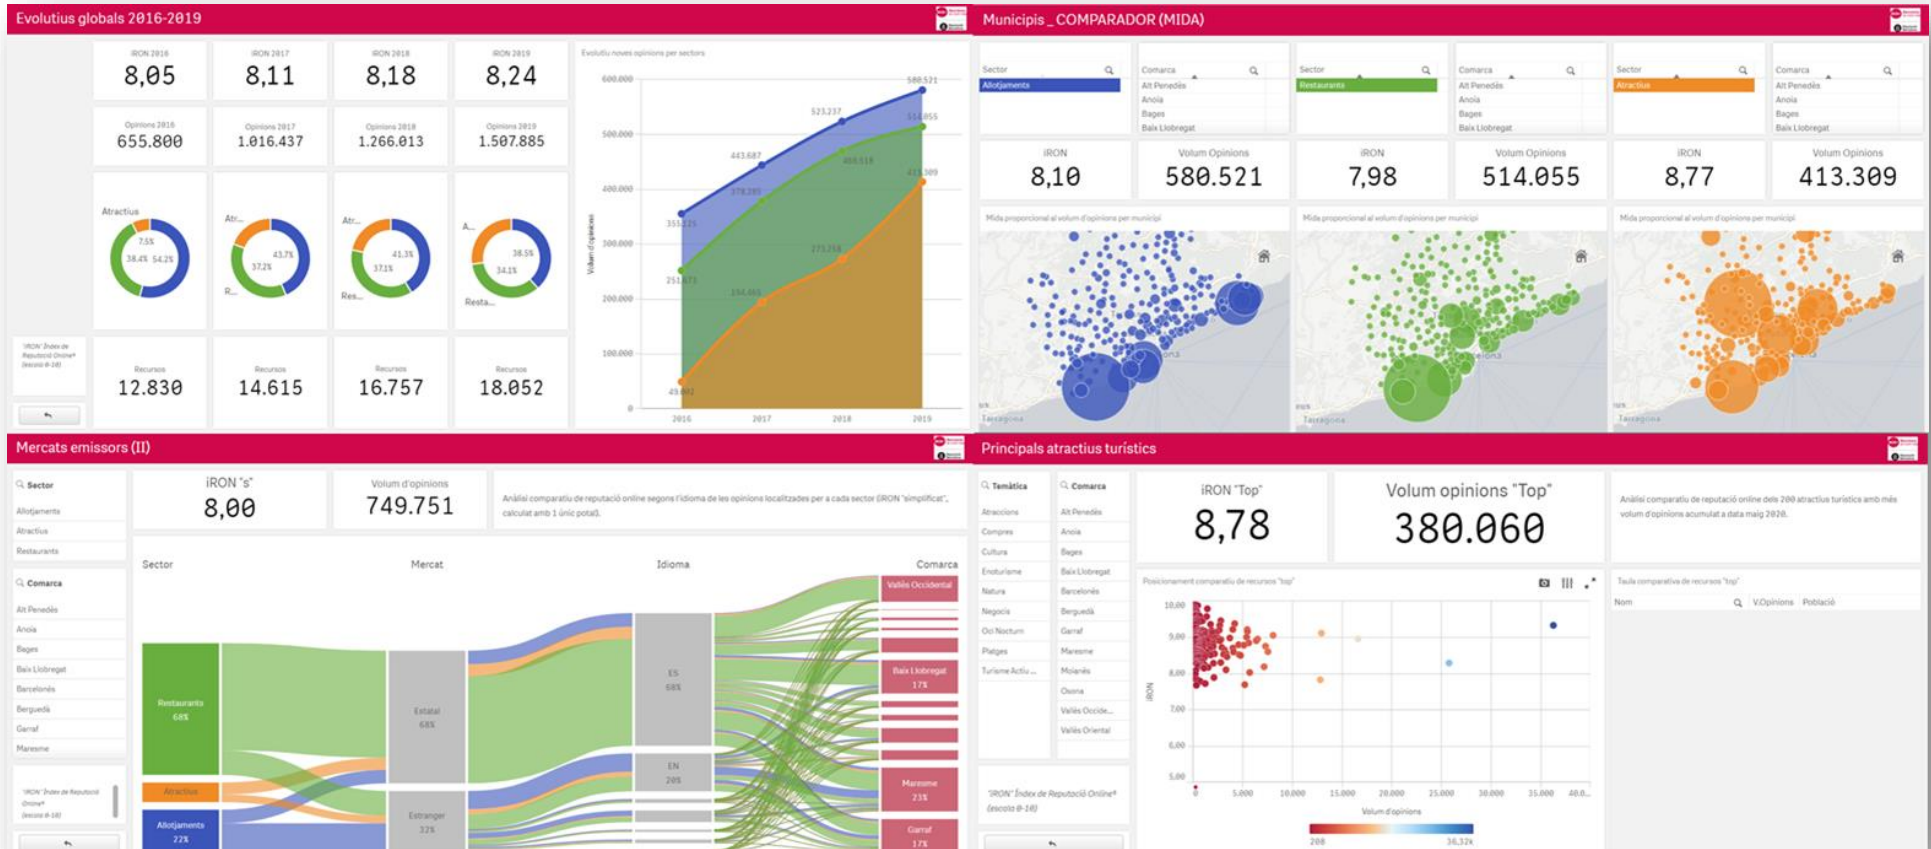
Evolutius globals 2016-2019

| iRON 2016 | iRON 2017 | iRON 2018 | iRON 2019 |
|---|---|---|---|
| 8,05 | 8,11 | 8,18 | 8,24 |
| Opinions 2016 | Opinions 2017 | Opinions 2018 | Opinions 2019 |
| 655.800 | 1.016.437 | 1.266.013 | 1.507.885 |

Atractius
7,5%
38,4% 54,2%

Atr...
43,7%
37,2%
R...

Atr...
41,3%
37,1%
Res...

A...
38,5%
34,1%
Resta...

"iRON" Índex de Reputació Online* (escala 0-10)

| Recursos | Recursos | Recursos | Recursos |
|---|---|---|---|
| 12.830 | 14.615 | 16.757 | 18.052 |

Evolutiu noves opinions per sectors
600.000
500.000
400.000
300.000
200.000
100.000
0
Volum d'opinions
580.521
523.237
514.055
443.687
465.518
413.309
378.289
355.225
271.258
251.573
194.005
49.002
2016
2017
2018
2019

Municipis _ COMPARADOR (MIDA)

Sector
Allotjaments
Comarca
Alt Penedès
Anoia
Bages
Baix Llobregat
Sector
Restaurants
Comarca
Alt Penedès
Anoia
Bages
Baix Llobregat
Sector
Atractius
Comarca
Alt Penedès
Anoia
Bages
Baix Llobregat

| iRON | Volum Opinions | iRON | Volum Opinions | iRON | Volum Opinions |
|---|---|---|---|---|---|
| 8,10 | 580.521 | 7,98 | 514.055 | 8,77 | 413.309 |

Mida proporcional al volum d'opinions per municipi
Mida proporcional al volum d'opinions per municipi
Mida proporcional al volum d'opinions per municipi
Tarragona
Tarragona
Tarragona

Mercats emissors (II)

Sector
Allotjaments
Atractius
Restaurants
Comarca
Alt Penedès
Anoia
Bages
Baix Llobregat
Barcelonès
Berguedà
Garraf
Maresme
"iRON" Índex de Reputació Online* (escala 0-10)

iRON "s"
8,00
Volum d'opinions
749.751

Anàlisi comparativa de reputació online segons l'idioma de les opinions localitzades per a cada sector (iRON "simplificat", calculat amb 1 únic portal).

Sector
Mercat
Idioma
Comarca
Restaurants 68%
Atractius
Allotjaments 22%
Estatal 68%
Estranger 32%
ES 68%
EN 20%
Vallès Occidental
Baix Llobregat 17%
Maresme 23%
Garraf 17%

Principals atractius turístics

Temàtica
Atraccions
Compres
Cultura
Enoturisme
Natura
Negocis
Oci Nocturn
Platges
Turisme Actiu ...
Comarca
Alt Penedès
Anoia
Bages
Baix Llobregat
Barcelonès
Berguedà
Garraf
Maresme
Moianès
Osona
Vallès Occide...
Vallès Oriental
"iRON" Índex de Reputació Online* (escala 0-10)

iRON "Top"
8,78
Volum opinions "Top"
380.060

Anàlisi comparativa de reputació online dels 200 atractius turístics amb més volum d'opinions acumulat a data maig 2020.

Posicionament comparatiu de recursos "top"
10,00
9,00
8,00
7,00
6,00
5,00
iRON
0
5.000
10.000
15.000
20.000
25.000
30.000
35.000
40.0...
Volum d'opinions
208
36,32k

Taula comparativa de recursos "top"
Nom
V.Opinions
Població